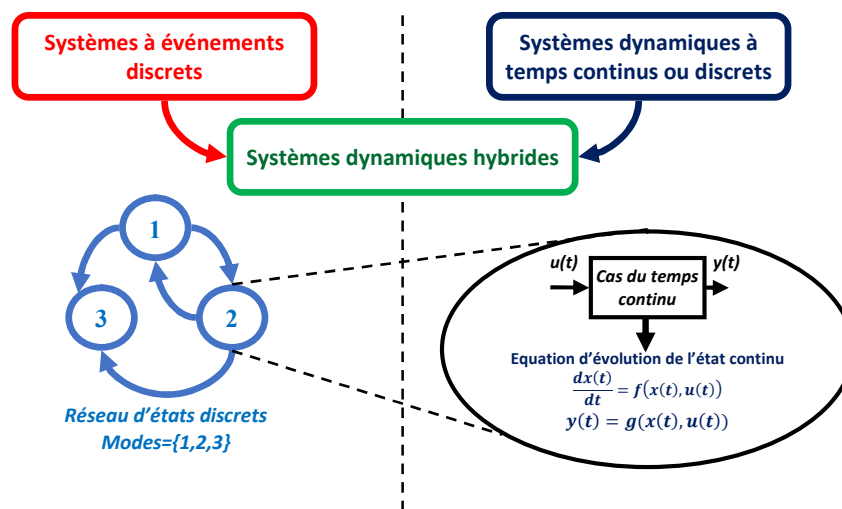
Systèmes à événements discrets

Systèmes dynamiques à temps continus ou discrets

Systèmes dynamiques hybrides

1

3

2

Réseau d'états discrets
Modes={1,2,3}

u(t)

Cas du temps continu

y(t)

Equation d'évolution de l'état continu

$\frac{dx(t)}{dt} = f(x(t), u(t))$

$y(t) = g(x(t), u(t))$